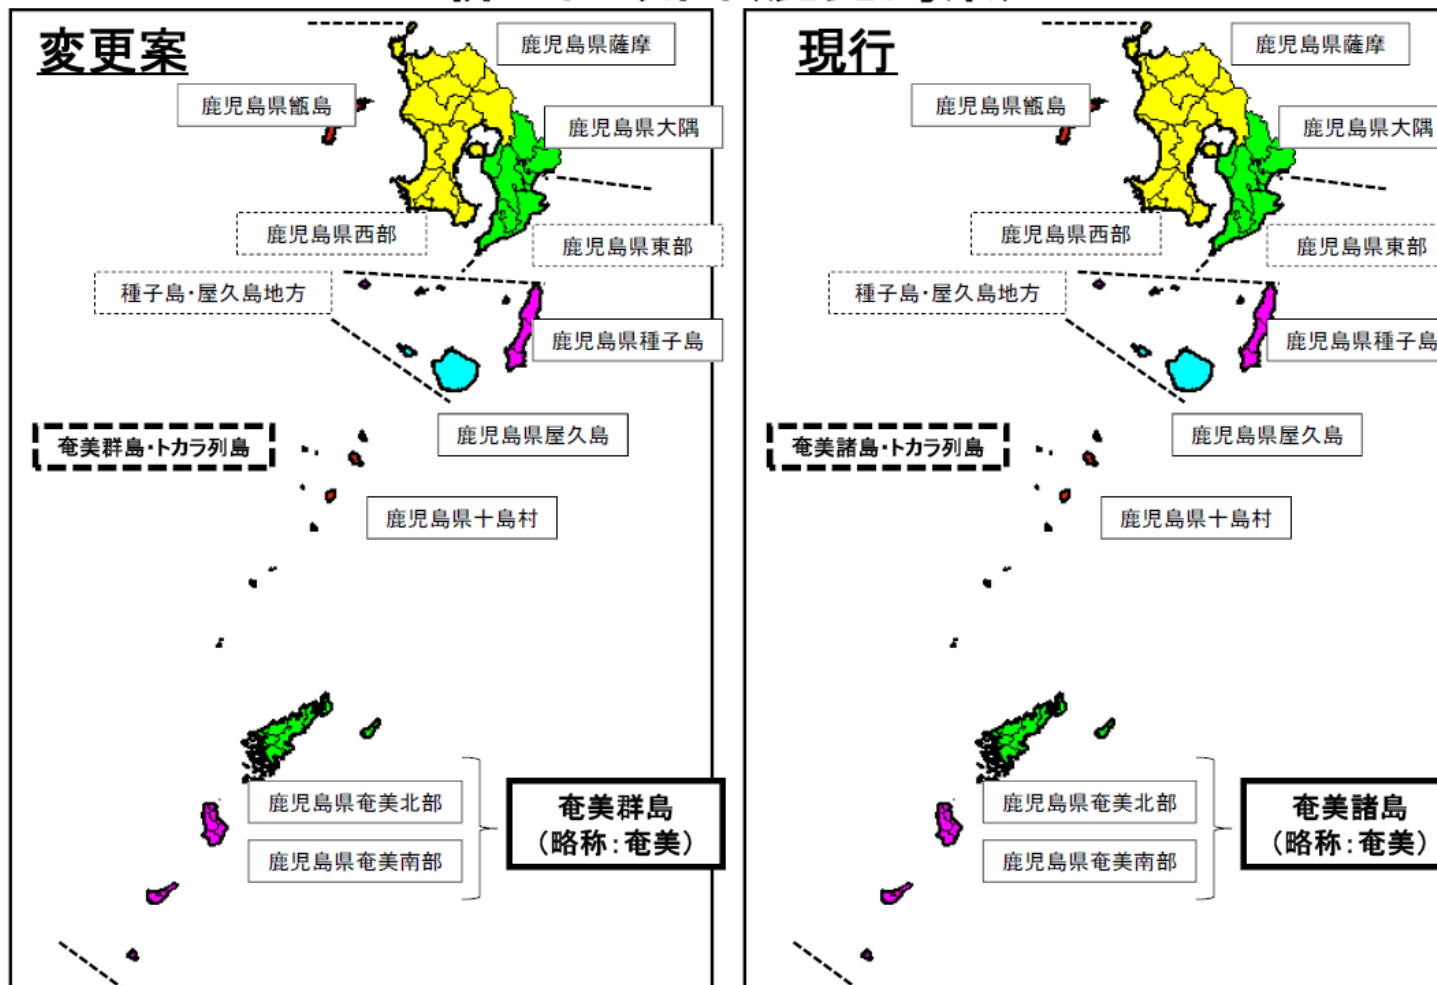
変更案

鹿児島県薩摩

鹿児島県甑島

鹿児島県大隅

鹿児島県西部

鹿児島県東部

種子島・屋久島地方

鹿児島県種子島

鹿児島県屋久島

奄美群島・トカラ列島

鹿児島県十島村

鹿児島県奄美北部

鹿児島県奄美南部

奄美群島
(略称:奄美)

現行

鹿児島県薩摩

鹿児島県甑島

鹿児島県大隅

鹿児島県西部

鹿児島県東部

種子島・屋久島地方

鹿児島県種子島

鹿児島県屋久島

奄美諸島・トカラ列島

鹿児島県十島村

鹿児島県奄美北部

鹿児島県奄美南部

奄美諸島
(略称:奄美)